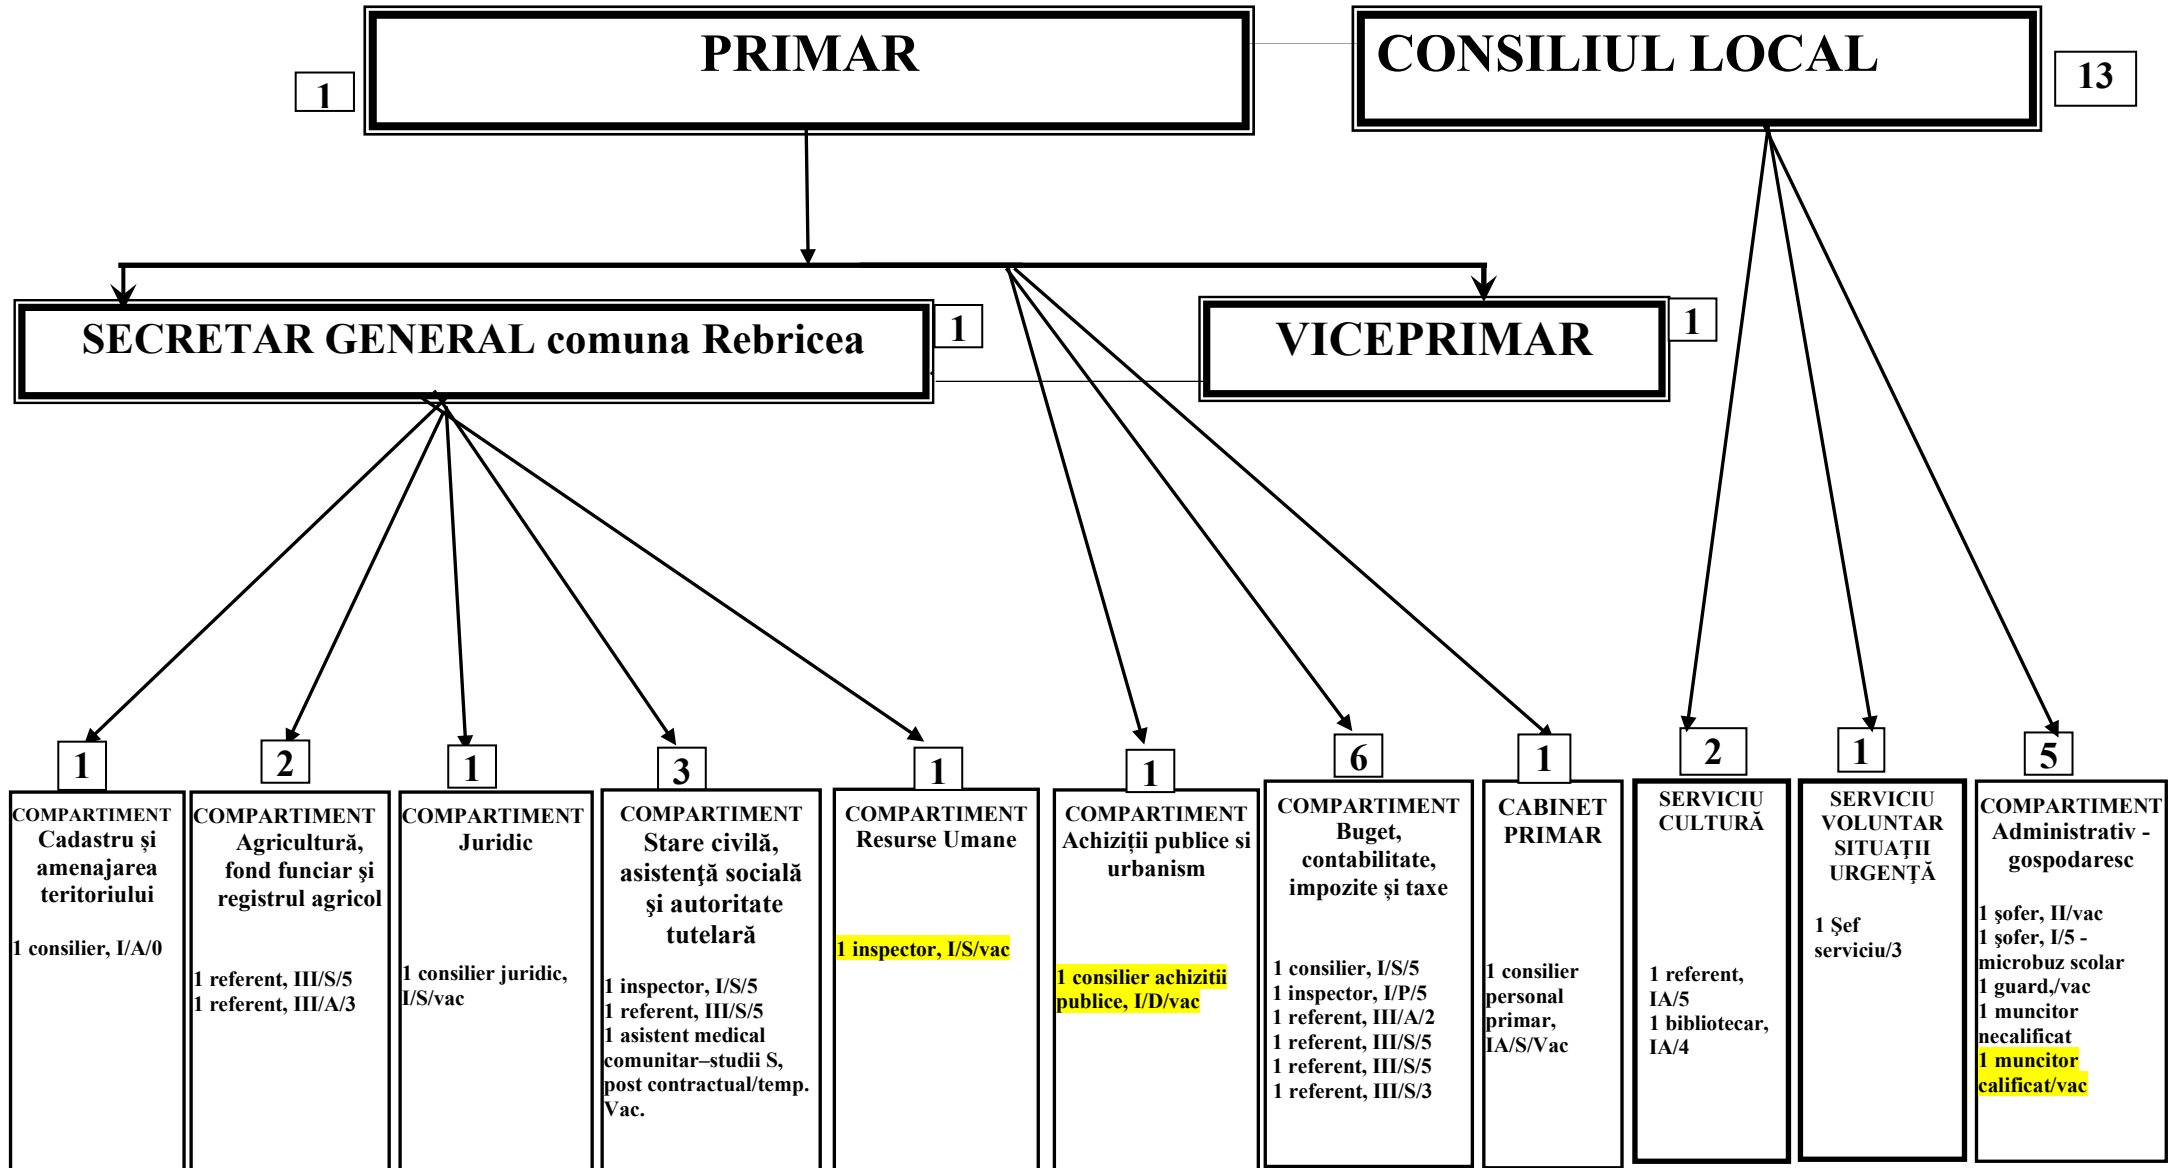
1

PRIMAR

CONSILIUL LOCAL

13

SECRETAR GENERAL comuna Rebricea

1

VICEPRIMAR

1

1

COMPARTIMENT Cadastru şi amenajarea teritoriului

1 consilier, I/A/0

2

COMPARTIMENT Agricultură, fond funciar şi registrul agricol

1 referent, III/S/5
1 referent, III/A/3

1

COMPARTIMENT Juridic

1 consilier juridic, I/S/vac

3

COMPARTIMENT Stare civilă, asistenţă socială şi autoritate tutelară

1 inspector, I/S/5
1 referent, III/S/5
1 asistent medical comunitar–studii S, post contractual/temp. Vac.

1

COMPARTIMENT Resurse Umane

1 inspector, I/S/vac

1

COMPARTIMENT Achiziții publice si urbanism

1 consilier achizitii publice, I/D/vac

6

COMPARTIMENT Buget, contabilitate, impozite şi taxe

1 consilier, I/S/5
1 inspector, I/P/5
1 referent, III/A/2
1 referent, III/S/5
1 referent, III/S/5
1 referent, III/S/3

1

CABINET PRIMAR

1 consilier personal primar, IA/S/Vac

2

SERVICIU CULTURĂ

1 referent, IA/5
1 bibliotecar, IA/4

1

SERVICIU VOLUNTAR SITUAȚII URGENȚĂ

1 Şef serviciu/3

5

COMPARTIMENT Administrativ - gospodaresc

1 şofer, II/vac
1 şofer, I/5 - microbuz scolar
1 guard,/vac
1 muncitor necalificat
1 muncitor calificat/vac